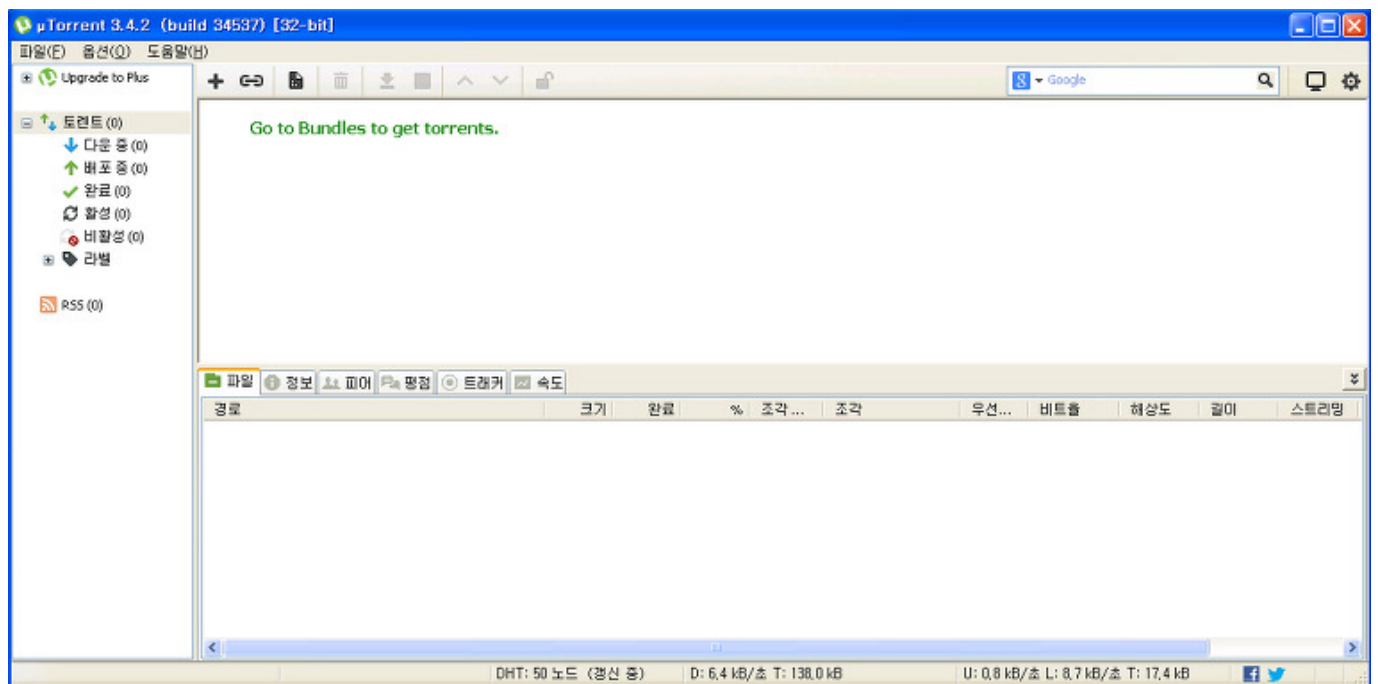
µTorrent 3.4.2 (build 34537) [32-bit]

파일(F) 옵션(O) 도움말(H)

Upgrade to Plus

토렌트 (0)
다운 중 (0)
배포 중 (0)
완료 (0)
활성 (0)
비활성 (0)
라벨

RSS (0)

Google

Go to Bundles to get torrents.

파일 | 정보 | 피어 | 평점 | 트래커 | 속도

| 경로 | 크기 | 완료 | % | 조각 ... | 조각 | 우선... | 비트율 | 해상도 | 길이 | 스트리밍 |
|---|---|---|---|---|---|---|---|---|---|---|

DHT: 50 노드 (갱신 중) D: 6,4 kB/초 T: 138,0 kB U: 0,8 kB/초 L: 8,7 kB/초 T: 17,4 kB